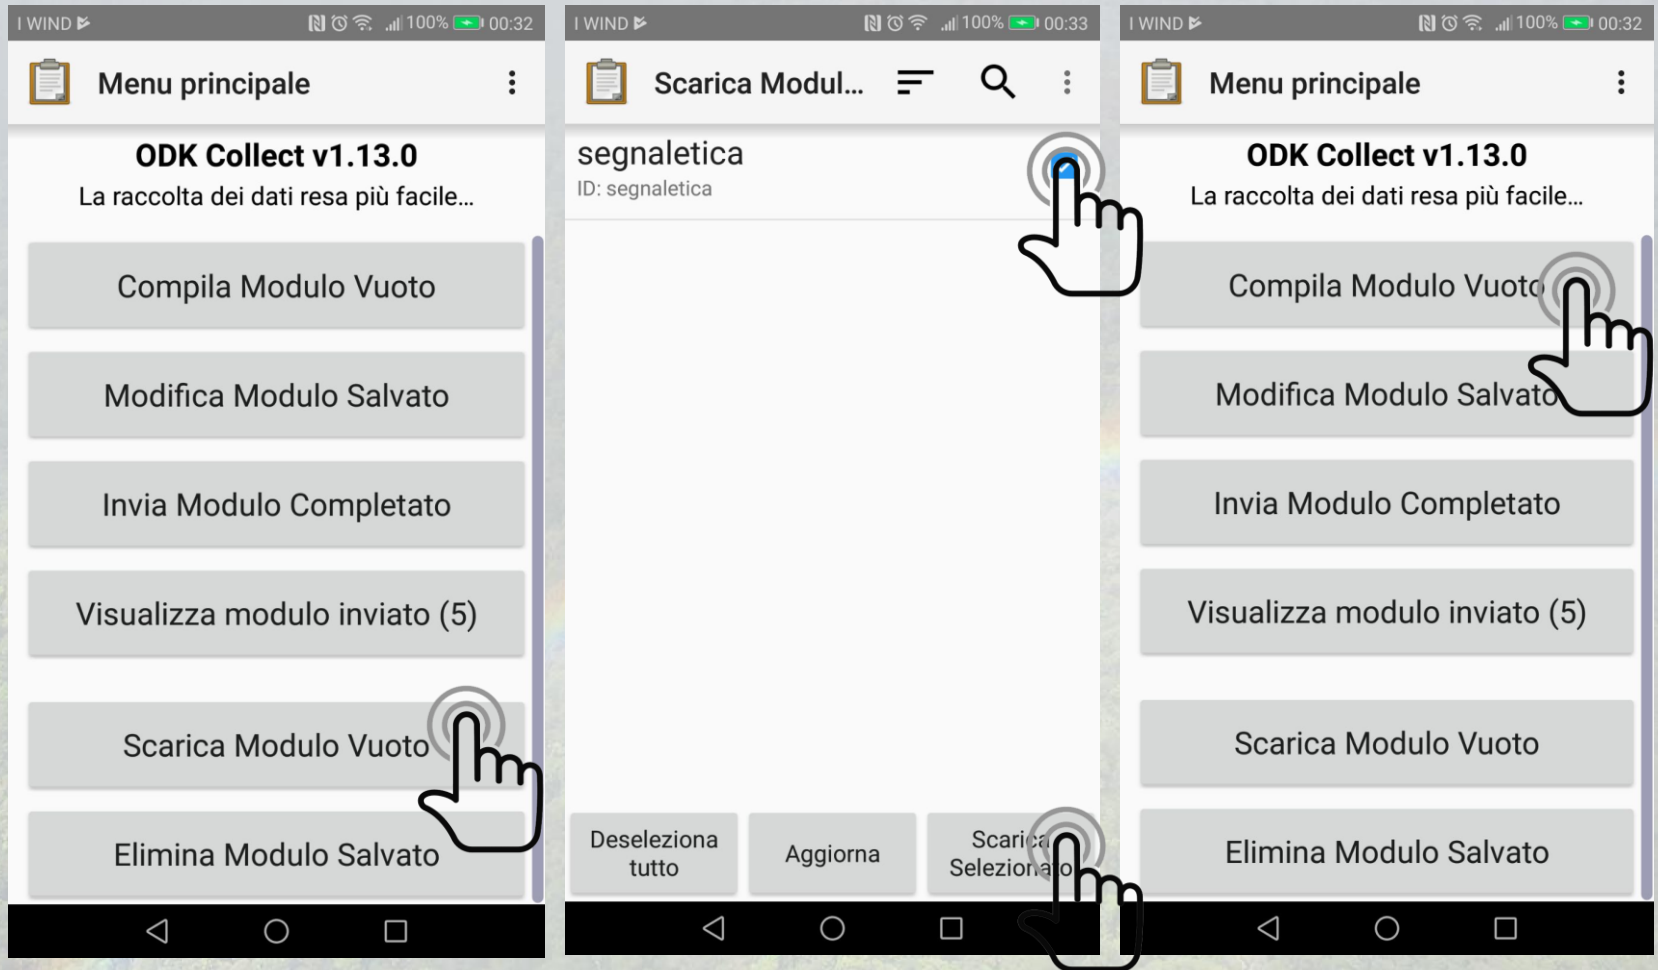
I WIND 100% 00:32

Menu principale

ODK Collect v1.13.0
La raccolta dei dati resa più facile...

Compila Modulo Vuoto

Modifica Modulo Salvato

Invia Modulo Completato

Visualizza modulo inviato (5)

Scarica Modulo Vuoto

Elimina Modulo Salvato

I WIND 100% 00:33

Scarica Modul...

segnaletica
ID: segnaletica

Deseleziona tutto

Aggiorna

Scari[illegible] Selezion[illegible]o

I WIND 100% 00:32

Menu principale

ODK Collect v1.13.0
La raccolta dei dati resa più facile...

Compila Modulo Vuoto

Modifica Modulo Salvato

Invia Modulo Completato

Visualizza modulo inviato (5)

Scarica Modulo Vuoto

Elimina Modulo Salvato